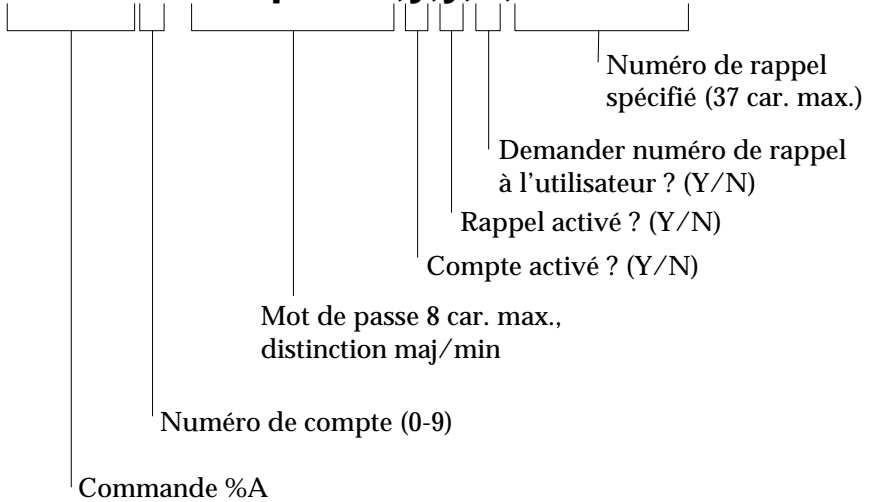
Numéro de rappel spécifié (37 car. max.)

Demander numéro de rappel à l'utilisateur ? (Y/N)

Rappel activé ? (Y/N)

Compte activé ? (Y/N)

Mot de passe 8 car. max., distinction maj/min

Numéro de compte (0-9)

Commande %A